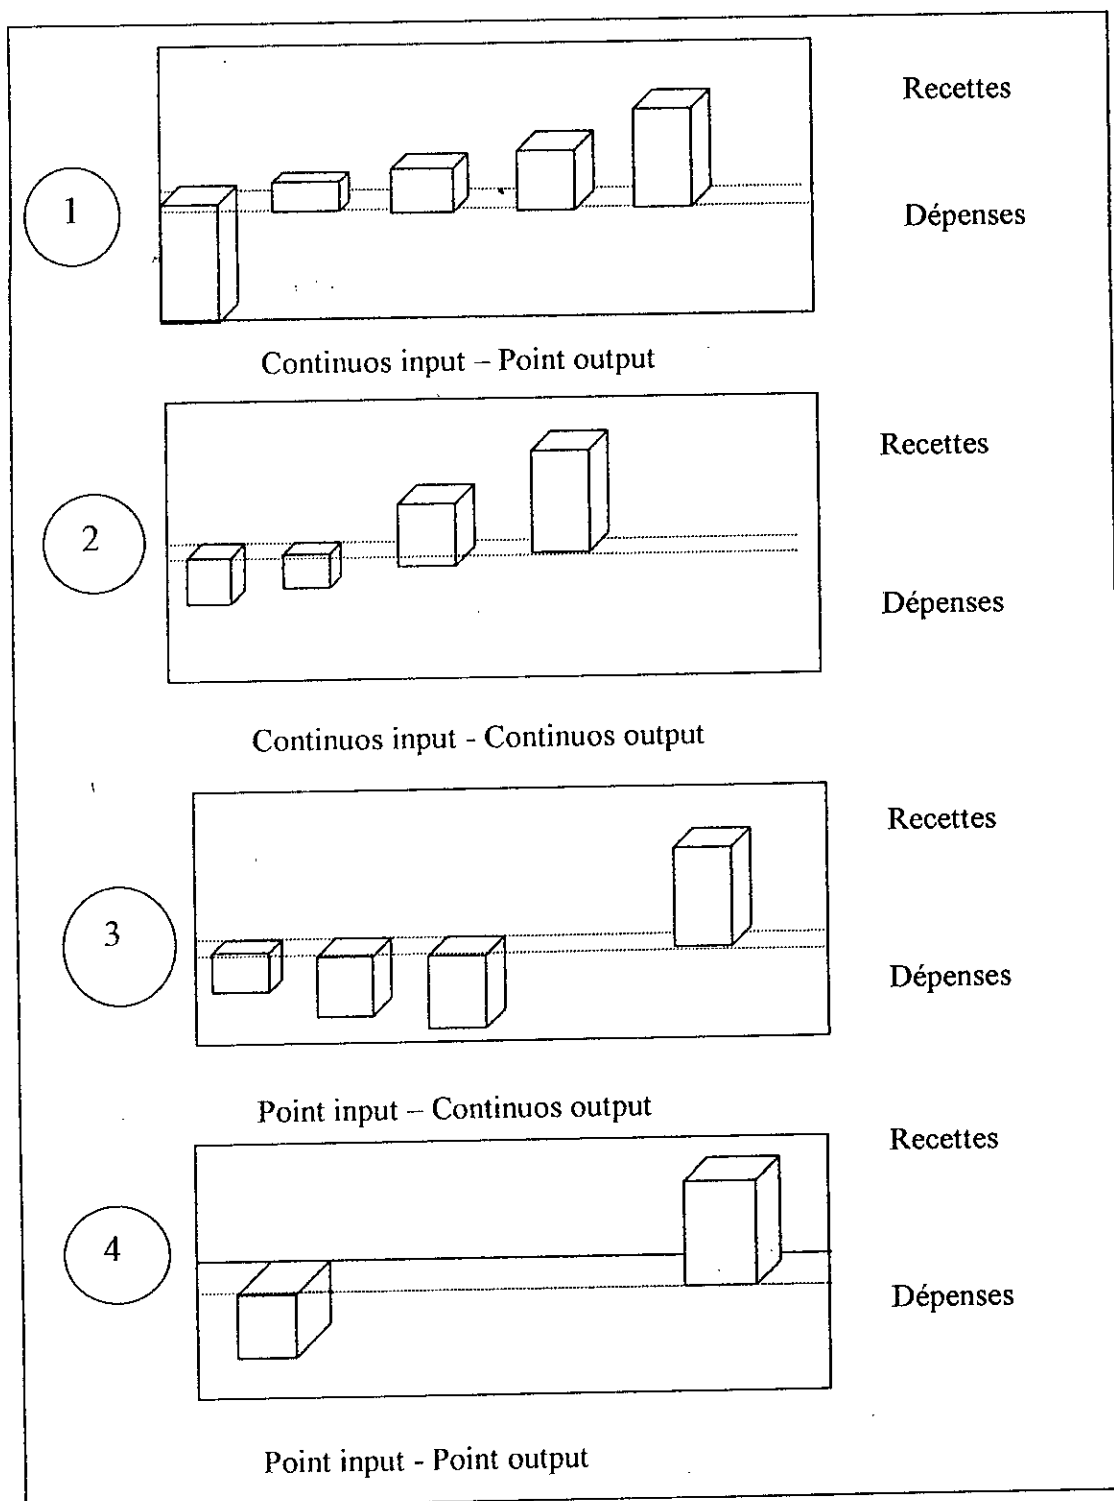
1

Recettes

Dépenses

Continuos input – Point output

2

Recettes

Dépenses

Continuos input - Continuos output

3

Recettes

Dépenses

Point input – Continuos output

4

Recettes

Dépenses

Point input - Point output